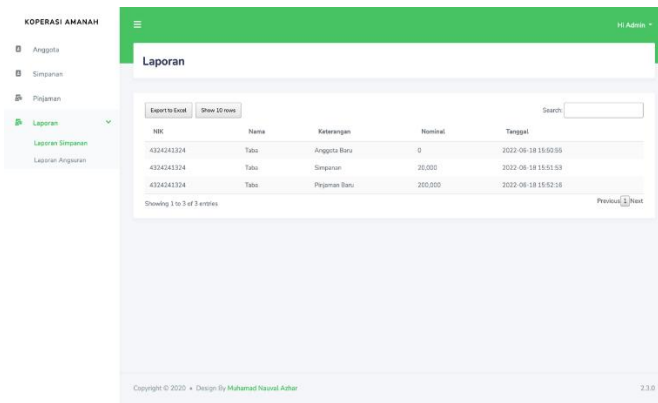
KOPERASI AMANAH

Anggota

Simpanan

Pinjaman

Laporan

Laporan Simpanan

Laporan Angsuran

≡

Hi Admin

Laporan

Export to Excel

Show 10 rows

Search:

| NIK | Nama | Keterangan | Nominal | Tanggal |
|---|---|---|---|---|
| 4324243324 | Tabo | Anggota Baru | 0 | 2022-06-18 15:50:55 |
| 4324243324 | Tabo | Simpanan | 20,000 | 2022-06-18 15:51:53 |
| 4324243324 | Tabo | Pinjaman Baru | 200,000 | 2022-06-18 15:52:18 |

Showing 1 to 3 of 3 entries

Previous 1 Next

Copyright © 2020 • Design By Muhamad Nauval Azhar

2.3.0